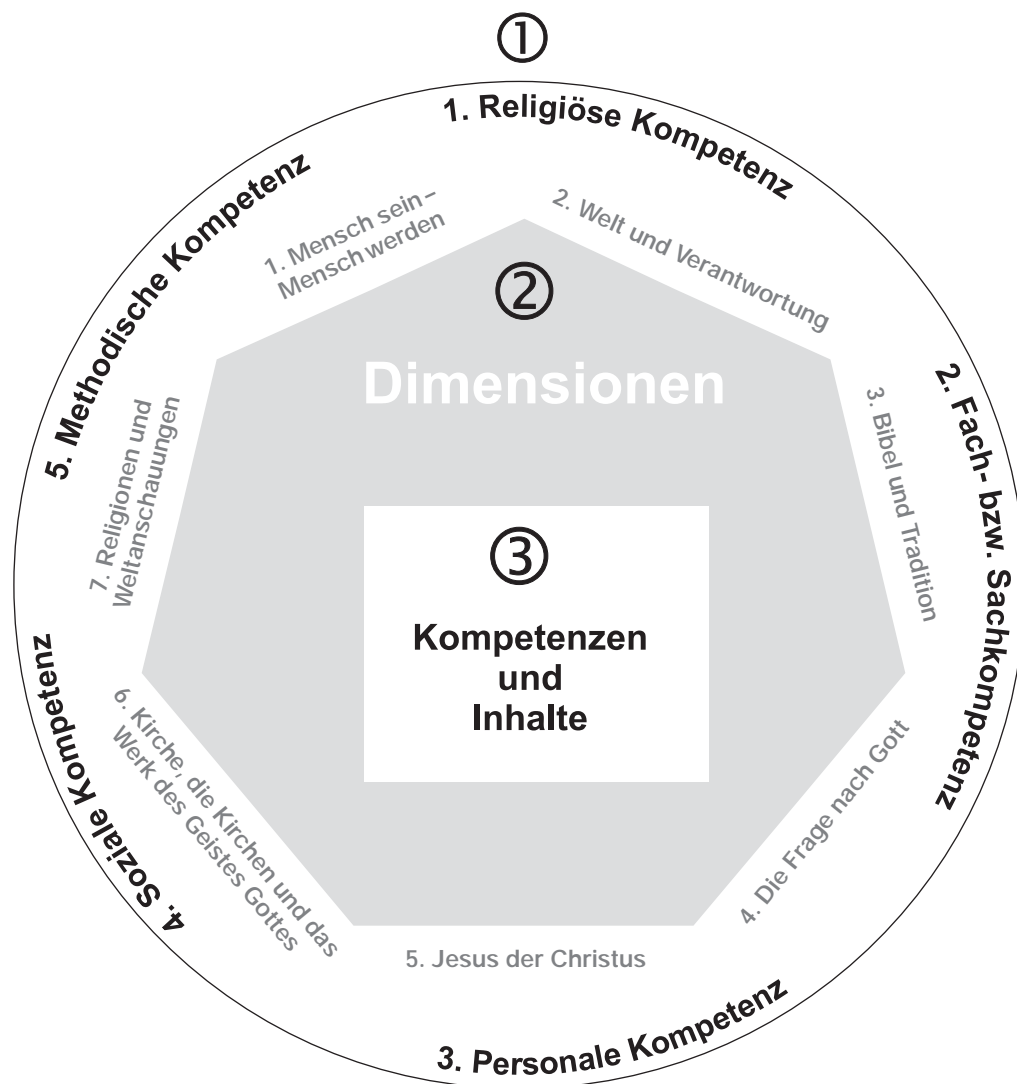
①

1. Religiöse Kompetenz

2. Fach- bzw. Sachkompetenz

3. Personale Kompetenz

4. Soziale Kompetenz

5. Methodische Kompetenz

②

Dimensionen

1. Mensch sein – Mensch werden

2. Welt und Verantwortung

3. Bibel und Tradition

4. Die Frage nach Gott

5. Jesus der Christus

6. Kirche, die Kirchen und das Werk des Geistes Gottes

7. Religionen und Weltanschauungen

③

Kompetenzen und Inhalte